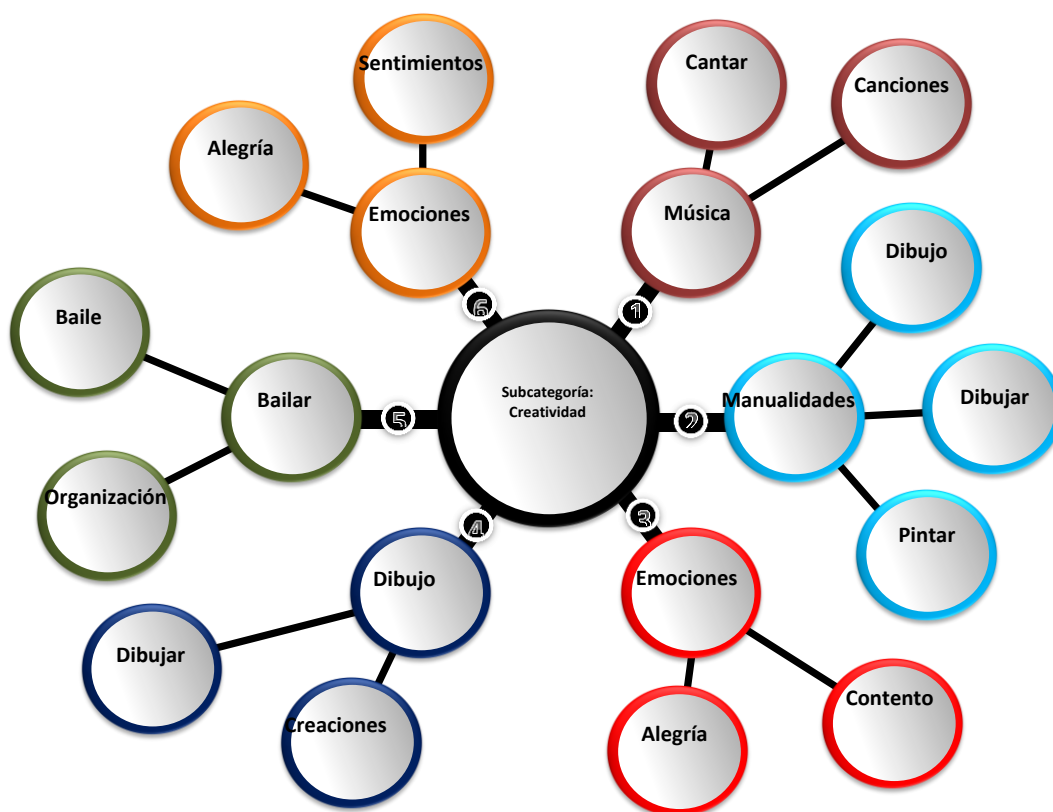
Subcategoría: Creatividad

1
Música
Cantar
Canciones

2
Manualidades
Dibujo
Dibujar
Pintar

3
Emociones
Alegría
Contento

4
Dibujo
Dibujar
Creaciones

5
Bailar
Baile
Organización

6
Emociones
Alegría
Sentimientos